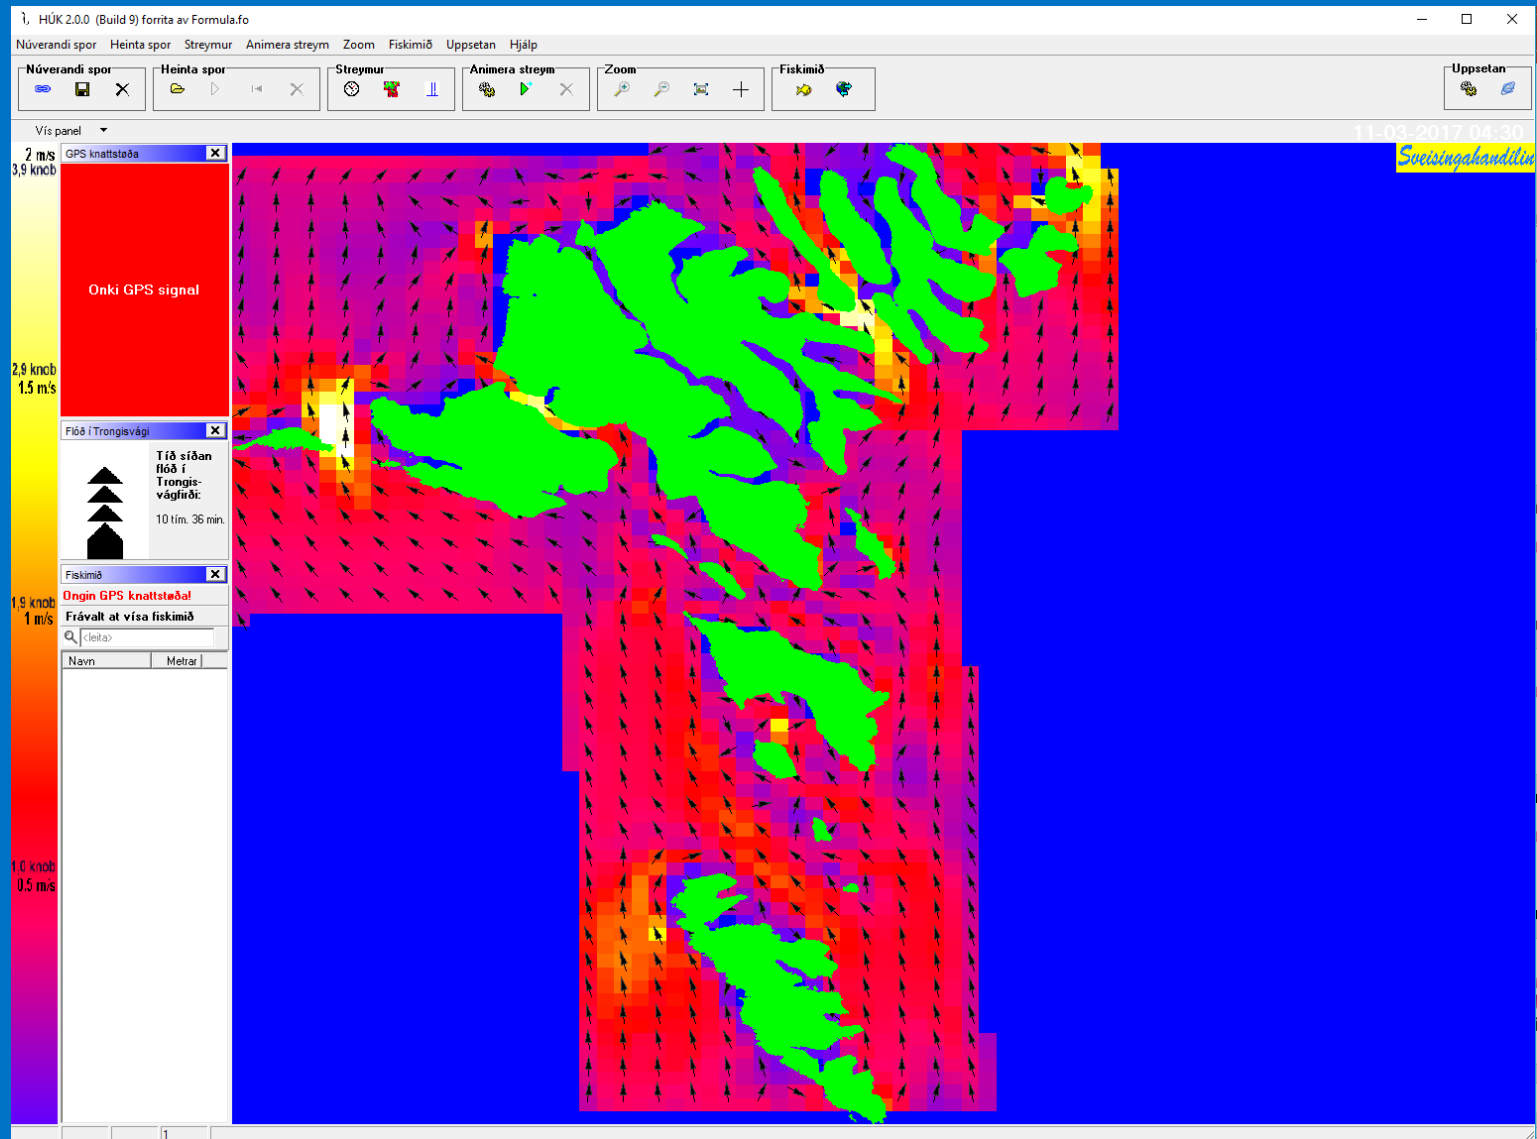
HÚK 2.0.0 (Build 9) forrita av Formula.fo

Núverandi spor Heinta spor Streymur Animera streym Zoom Fiskimið Uppsetan Hjálp

Núverandi spor
Heinta spor
Streymur
Animera streym
Zoom
Fiskimið
Uppsetan

Vís panel

11-03-2017 04:30
Sveisingahandilin

2 m/s
3,9 knob

2,9 knob
1.5 m/s

1,9 knob
1 m/s

1,0 knob
0.5 m/s

GPS knattstøða
Onki GPS signal

Flóð í Trongisvági
Tíð síðan flóð í Trongisvágfirði:
10 tím. 36 min.

Fiskimið
Ongin GPS knattstøða!
Frávalt at vísa fiskimið
<leita>

| Navn | Metrar |
|---|---|

1